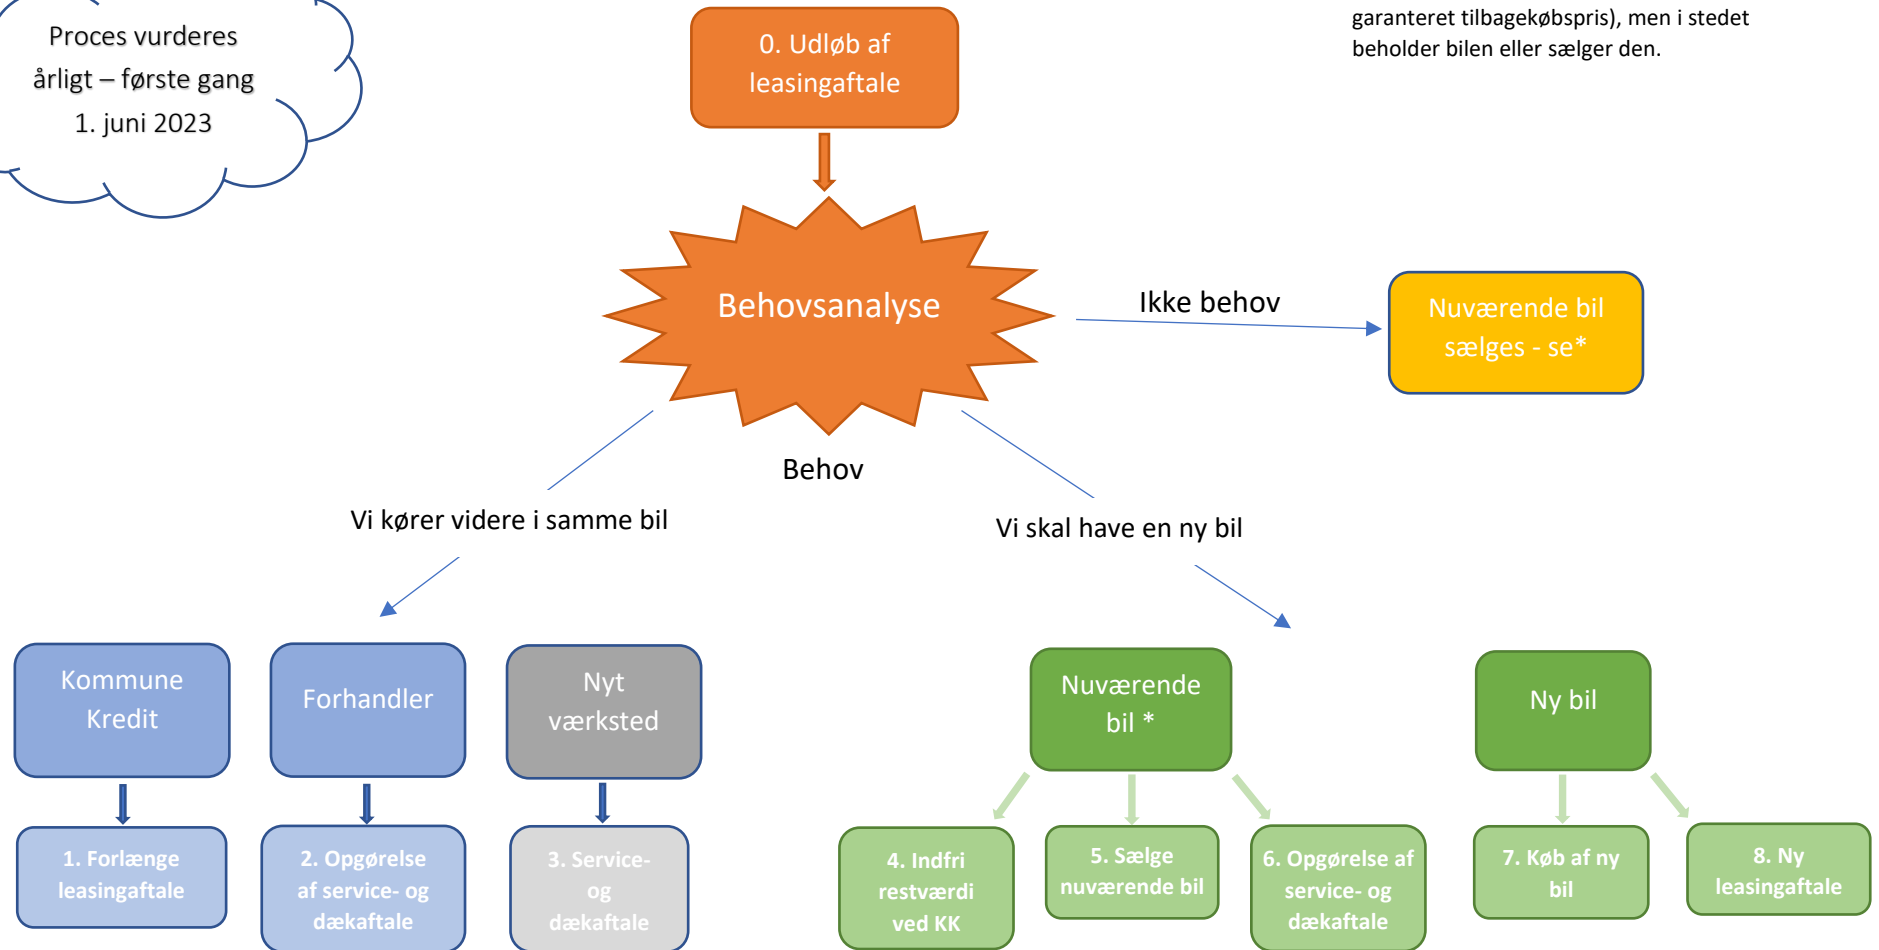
Proces vurderes årligt – første gang 1. juni 2023

0. Udløb af leasingaftale

garanteret tilbagekøbspris), men i stedet beholder bilen eller sælger den.

Behovsanalyse

Ikke behov

Nuværende bil sælges - se*

Behov

Vi kører videre i samme bil

Vi skal have en ny bil

Kommune Kredit

Forhandler

Nyt værksted

Nuværende bil *

Ny bil

1. Forlænge leasingaftale

2. Opgørelse af service- og dækaftale

3. Service- og dækaftale

4. Indfri restværdi ved KK

5. Sælge nuværende bil

6. Opgørelse af service- og dækaftale

7. Køb af ny bil

8. Ny leasingaftale